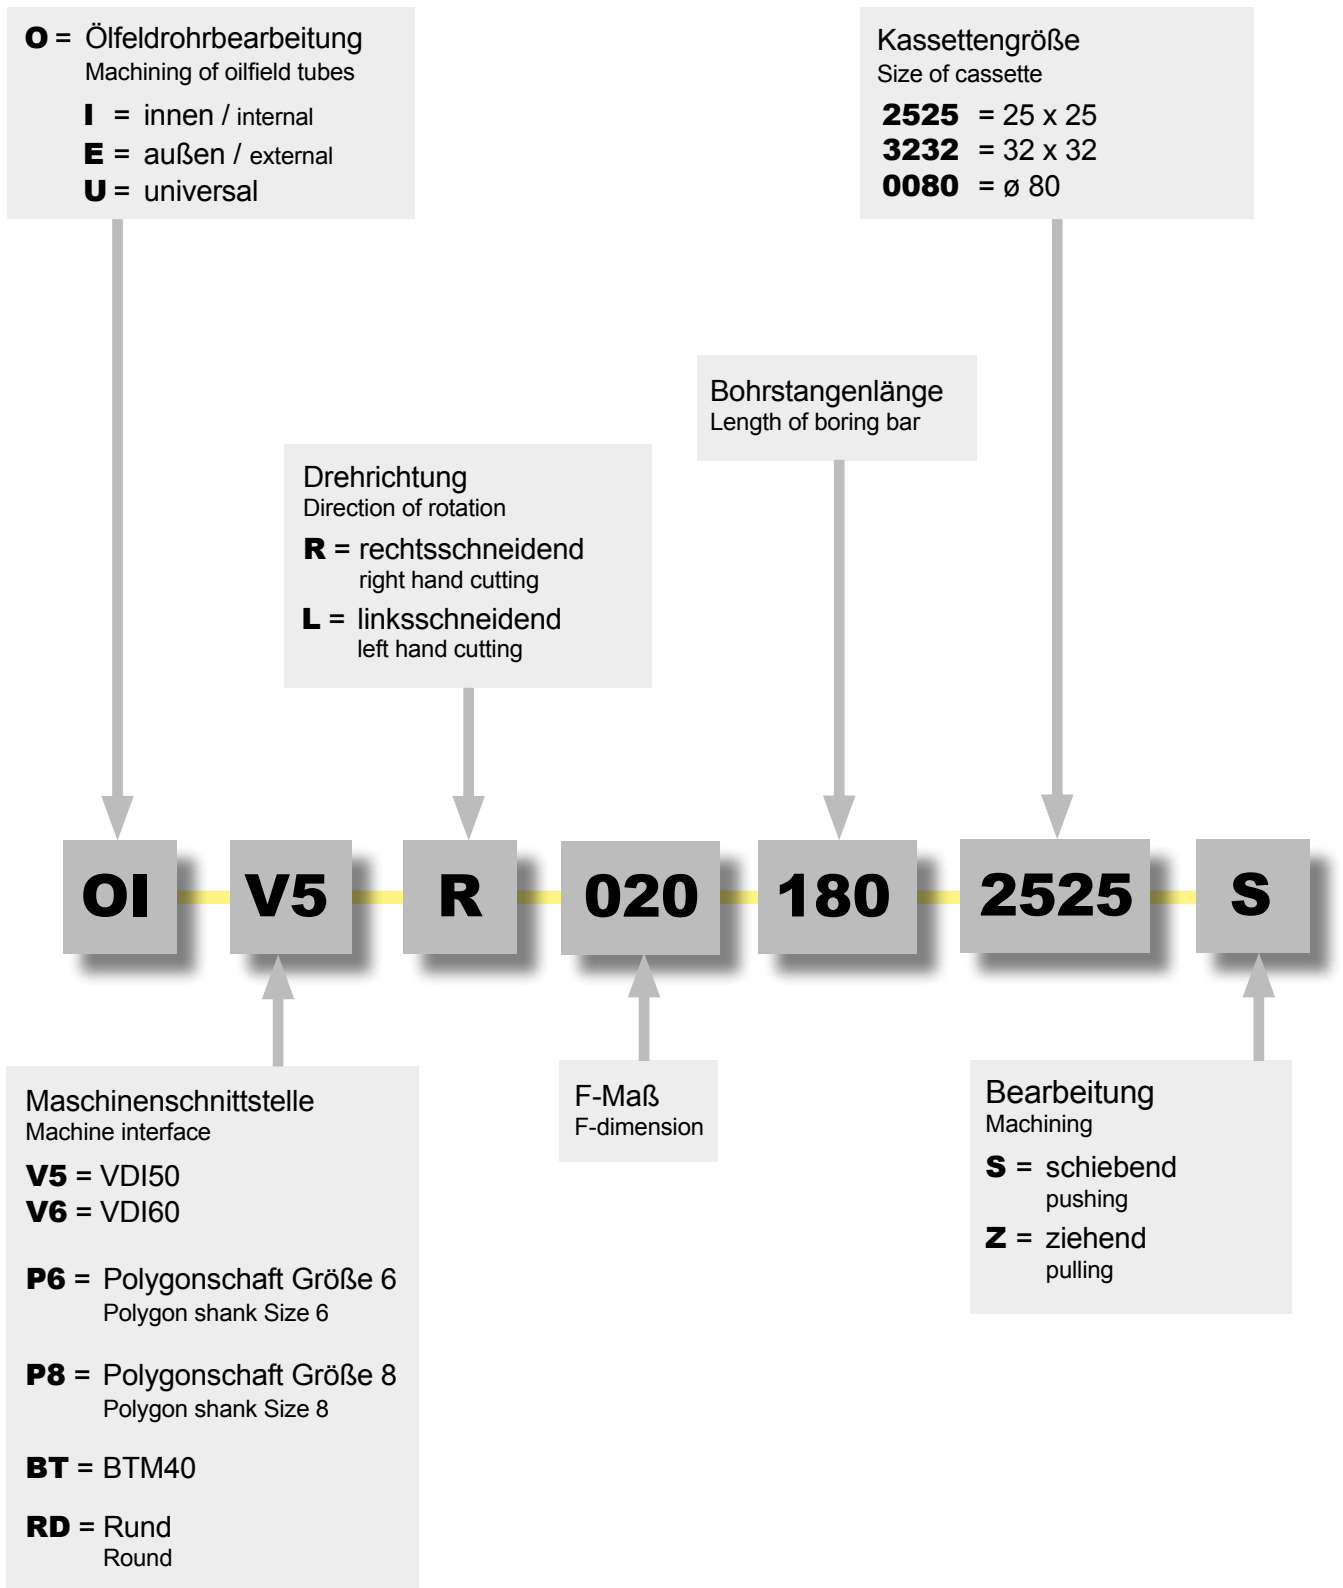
**O** = Ölfeldrohrbearbeitung
Machining of oilfield tubes

**I** = innen / internal
**E** = außen / external
**U** = universal

Kassettengröße
Size of cassette

**2525** = 25 x 25
**3232** = 32 x 32
**0080** = ø 80

Bohrstangenlänge
Length of boring bar

Drehrichtung
Direction of rotation

**R** = rechtsschneidend
right hand cutting

**L** = linksschneidend
left hand cutting

OI V5 R 020 180 2525 S

Maschinenschnittstelle
Machine interface

**V5** = VDI50
**V6** = VDI60

**P6** = Polygonschaft Größe 6
Polygon shank Size 6

**P8** = Polygonschaft Größe 8
Polygon shank Size 8

**BT** = BTM40

**RD** = Rund
Round

F-Maß
F-dimension

Bearbeitung
Machining

**S** = schiebend
pushing

**Z** = ziehend
pulling